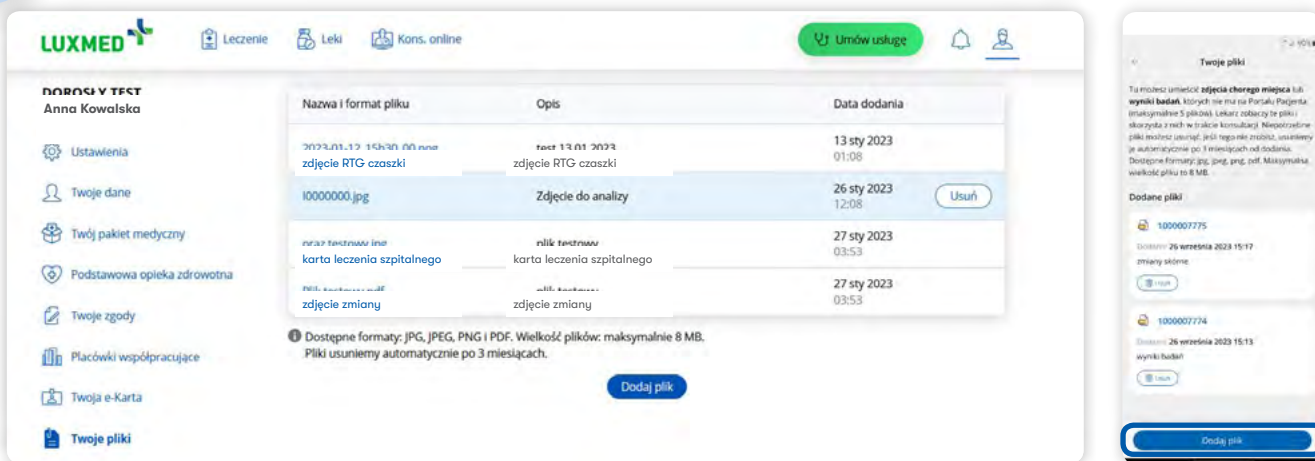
LUXMED

Leczenie Leki Kons. online

Umów usługę

DOROSŁY TEST
Anna Kowalska

Ustawienia

Twoje dane

Twój pakiet medyczny

Podstawowa opieka zdrowotna

Twoje zgody

Placówki współpracujące

Twoja e-Karta

Twoje pliki

| Nazwa i format pliku | Opis | Data dodania |
|---|---|---|
| zdjęcie RTG czaszki | zdjęcie RTG czaszki | 13 sty 2023 01:08 |
| I0000000.jpg | Zdjęcie do analizy | 26 sty 2023 12:08 Usuń |
| karta leczenia szpitalnego | karta leczenia szpitalnego | 27 sty 2023 03:53 |
| zdjęcie zmiany | zdjęcie zmiany | 27 sty 2023 03:53 |

Dostępne formaty: JPG, JPEG, PNG i PDF. Wielkość plików: maksymalnie 8 MB. Pliki usuniemy automatycznie po 3 miesiącach.

Dodaj plik

Twoje pliki

Tu możesz umieścić zdjęcia chorego miejsca lub wyniki badań, których nie ma na Portalu Pacjenta (maksymalnie 5 plików). Lekarz zobaczy te pliki i skorzysta z nich w trakcie konsultacji. Niepotrzebne pliki możesz usunąć. Jeśli tego nie zrobisz, usuniemy je automatycznie po 3 miesiącach od dodania. Dostępne formaty: jpg, jpeg, png, pdf. Maksymalna wielkość pliku to 8 MB.

Dodane pliki

1000007775
Dodano: 26 września 2023 15:17
zmiany skórne
Usuń

1000007774
Dodano: 26 września 2023 15:13
wyniki badań
Usuń

Dodaj plik